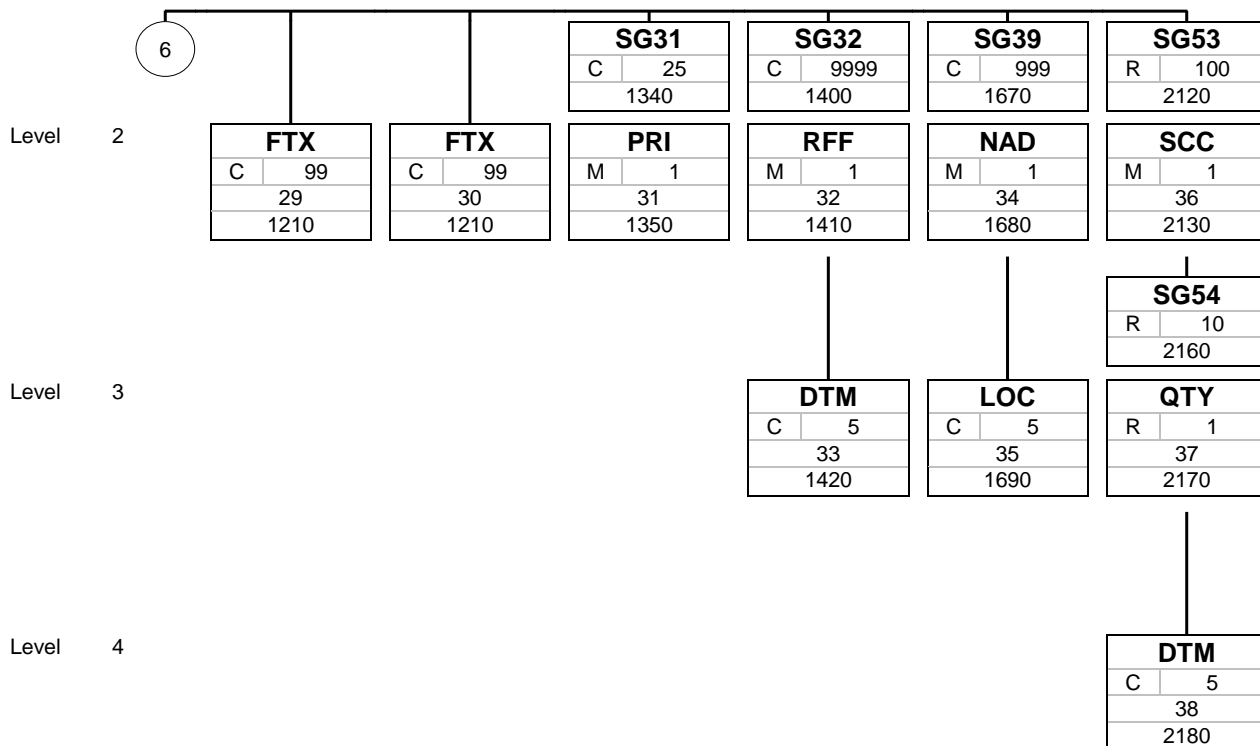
6

SG31
C 25
1340

SG32
C 9999
1400

SG39
C 999
1670

SG53
R 100
2120

Level 2

FTX
C 99
29
1210

FTX
C 99
30
1210

PRI
M 1
31
1350

RFF
M 1
32
1410

NAD
M 1
34
1680

SCC
M 1
36
2130

SG54
R 10
2160

Level 3

DTM
C 5
33
1420

LOC
C 5
35
1690

QTY
R 1
37
2170

Level 4

DTM
C 5
38
2180